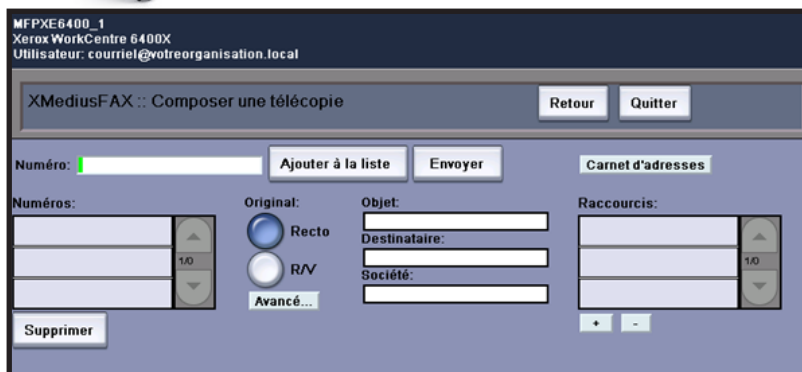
MFPXE6400_1
Xerox WorkCentre 6400X
Utilisateur: courriel@votreorganisation.local

XMediusFAX :: Composer une télécopie

Retour

Quitter

Numéro:

Ajouter à la liste

Envoyer

Carnet d'adresses

Numéros:

1/0

Supprimer

Original:

Recto

R/V

Avancé...

Objet:

Destinataire:

Société:

Raccourcis:

1/0

+

-